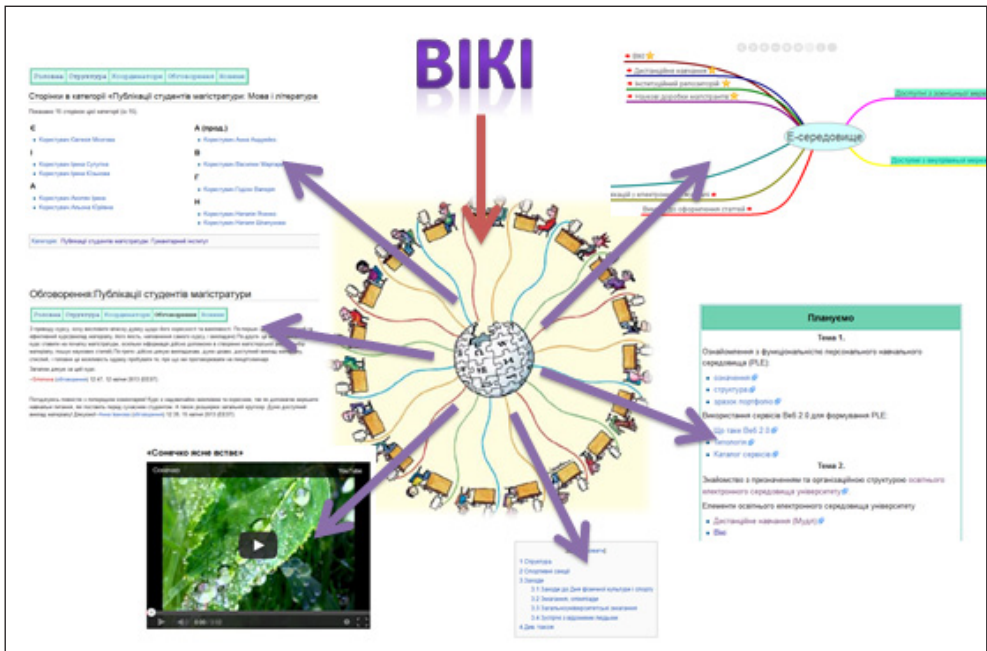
ВІКІ

Головна | Структура | Координатори | Обговорення | Зміни

Сторінки в категорії «Публікації студентів магістратури: Мова і література»

Показано 15 сторінок цієї категорії (із 15).

Є
Користувач Євгенія Мохтева

І
Користувач Ірина Сутулов
Користувач Ірина Юськова

А
Користувач Асолія Іриня
Користувач Альона Юрієва

А (прод.)
Користувач Анна Андрійко

В
Користувач Василюк Мар'яна

Г
Користувач Гордо Валерія

Н
Користувач Наталія Яненко
Користувач Наталія Шпигунова

Категорія: Публікації студентів магістратури | Гуманітарний інститут

Обговорення:Публікації студентів магістратури

Головна | Структура | Координатори | Обговорення | Зміни

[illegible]

Е-середовище

Вікі
Дистанційне навчання
Інституційний репозитарій
Наукові доробки магістрантів
Доступні з зовнішньої мережі
Доступні з внутрішньої мережі
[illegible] оформлення статей

Плануємо

Тема 1.
Ознайомлення з функціональністю персонального навчального середовища (PLE):
значення
структура
зразок портфоліо
Використання сервісів Веб 2.0 для формування PLE:
Що таке Веб 2.0
Типологія
Каталог сервісів

Тема 2.
Знайомство з призначенням та організаційною структурою освітнього електронного середовища університету
Елементи освітнього електронного середовища університету
Дистанційне навчання (Мудл)
Вікі

«Сонечко ясне встає»

YouTube

0:00 / 2:52

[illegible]
1 Структура
2 Спортивні секції
3 Заходи
3.1 Заходи до Дня фізичної культури і спорту
3.2 Змагання, олімпіади
3.3 Загальноуніверситетські змагання
3.4 Зустрічі з відомими людьми
4 Див. також